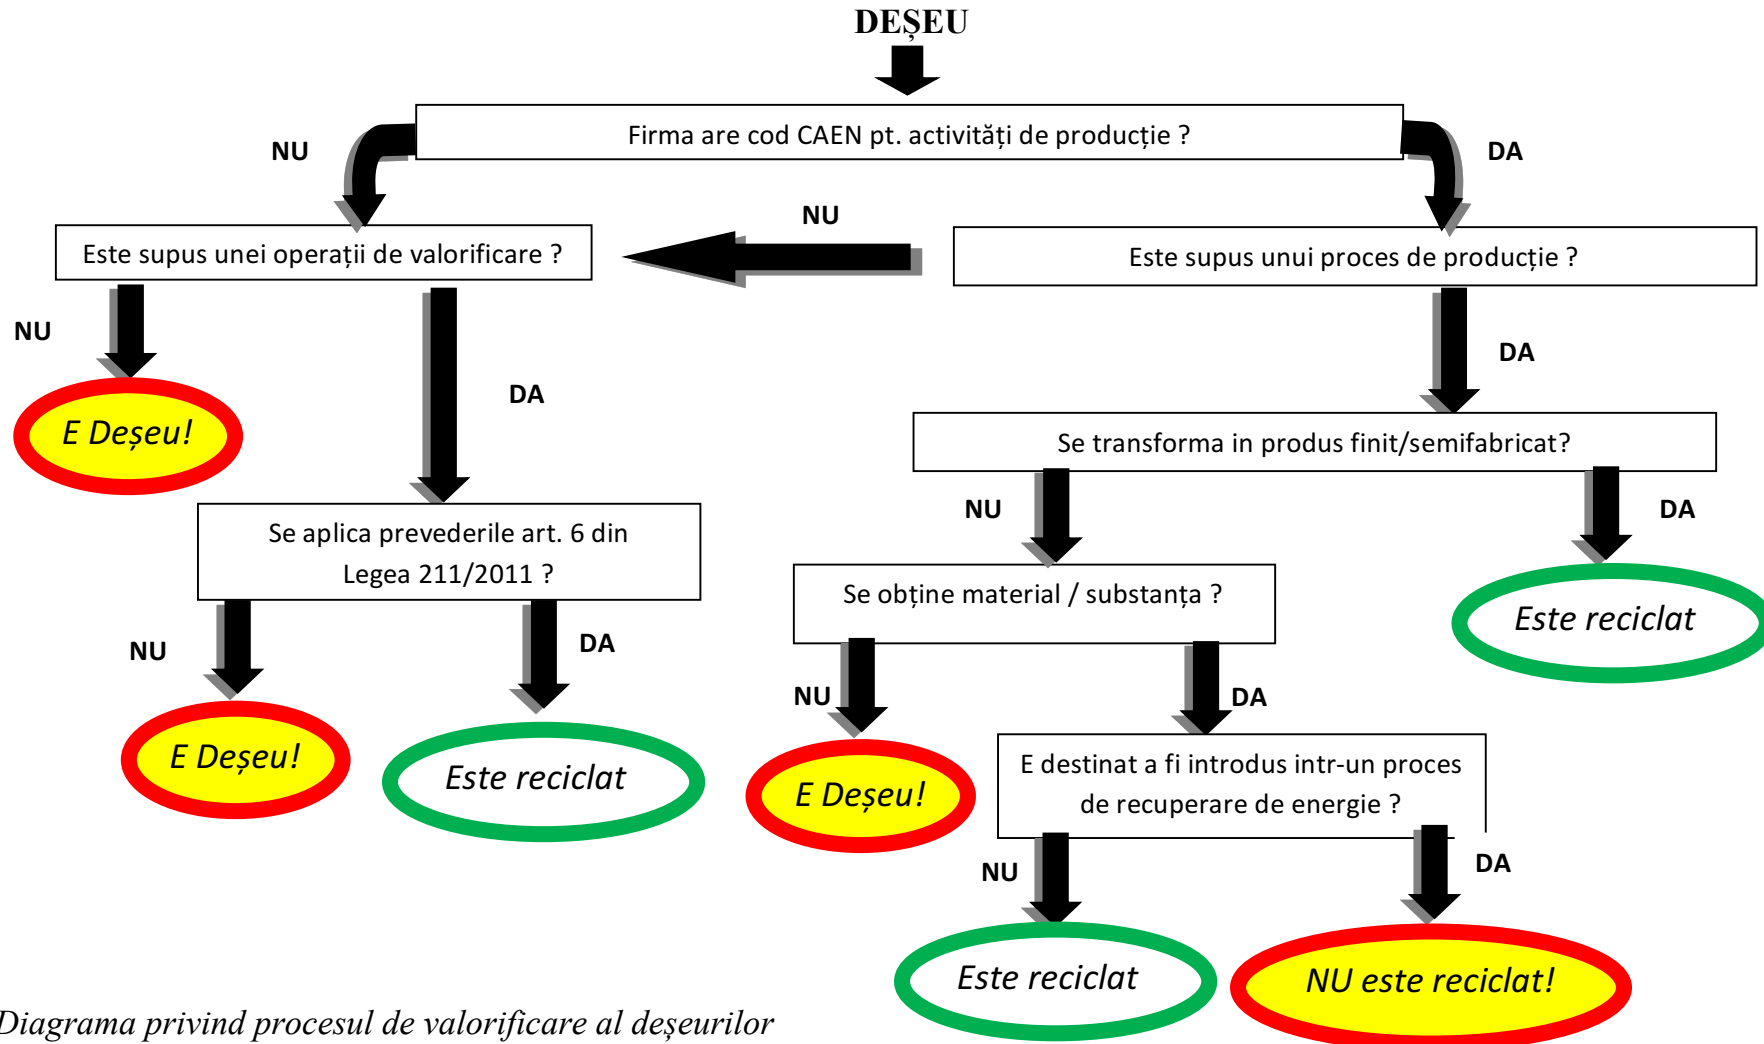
DEȘEU

Firma are cod CAEN pt. activități de producție ?

NU

DA

NU

Este supus unei operații de valorificare ?

Este supus unui proces de producție ?

NU

E Deșeu!

DA

DA

Se transforma in produs finit/semifabricat?

NU

DA

Se aplica prevederile art. 6 din Legea 211/2011 ?

Se obține material / substanța ?

Este reciclat

NU

DA

NU

DA

E Deșeu!

Este reciclat

E Deșeu!

E destinat a fi introdus intr-un proces de recuperare de energie ?

NU

DA

Este reciclat

NU este reciclat!

Diagrama privind procesul de valorificare al deșeurilor